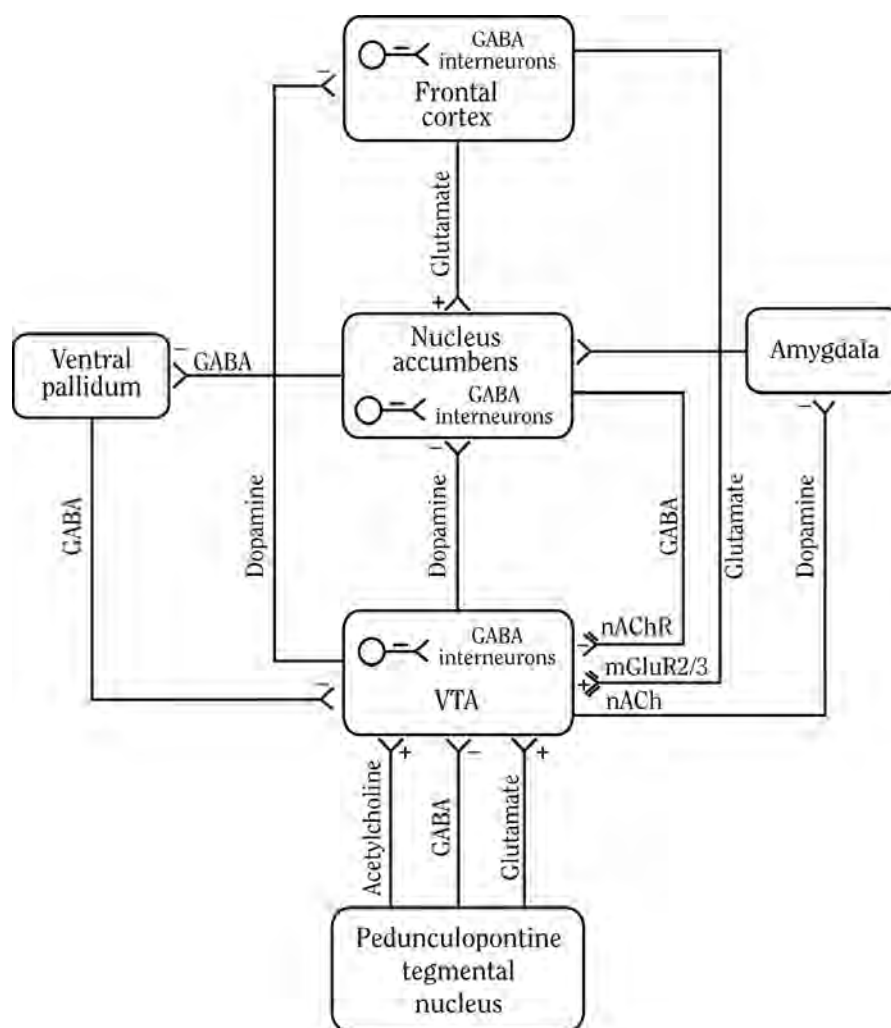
GABA interneurons
Frontal cortex

Glutamate

+

Ventral pallidum

–
GABA

Nucleus accumbens
GABA interneurons

Amygdala

GABA

Dopamine

–

Dopamine

GABA

Glutamate

Dopamine

–

GABA interneurons
VTA

nAChR
mGluR2/3
nACh

+
–
+

Acetylcholine

GABA

Glutamate

Pedunculopontine tegmental nucleus